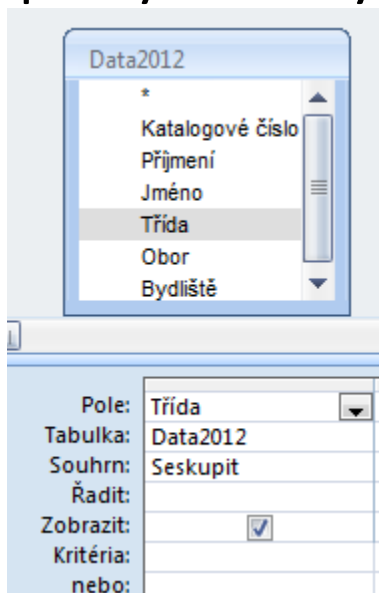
Data2012

*
Katalogové číslo
Příjmení
Jméno
Třída
Obor
Bydliště

| | |
|---|---|
| Pole: | Třída |
| Tabulka: | Data2012 |
| Souhrn: | Seskupit |
| Řadit: | |
| Zobrazit: | ☑ |
| Kritéria: | |
| nebo: | |